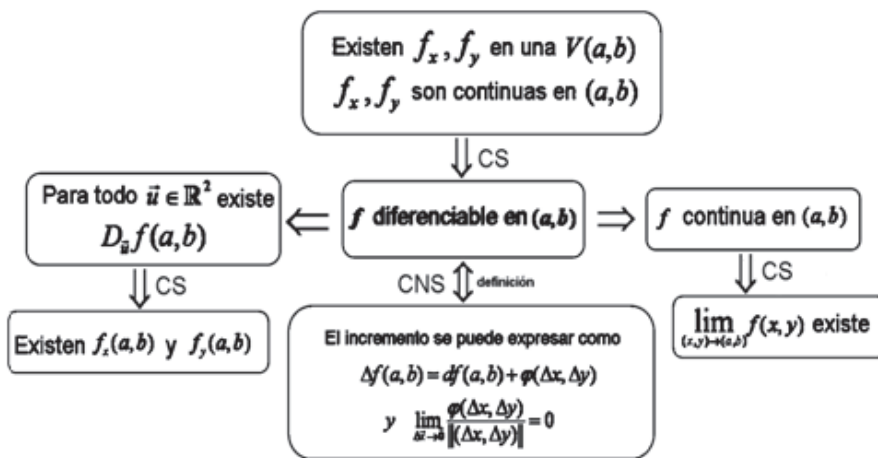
Existen $f_x$, $f_y$ en una $V(a,b)$

$f_x$, $f_y$ son continuas en $(a,b)$

CS

Para todo $\vec{u} \in \mathbb{R}^2$ existe $D_{\vec{u}}f(a,b)$

$f$ diferenciable en $(a,b)$

$f$ continua en $(a,b)$

CS

CNS definición

CS

Existen $f_x(a,b)$ y $f_y(a,b)$

El incremento se puede expresar como

$\Delta f(a,b) = df(a,b) + \varphi(\Delta x, \Delta y)$

$y \quad \lim_{\Delta\vec{x} \to \vec{0}} \frac{\varphi(\Delta x, \Delta y)}{\|(\Delta x, \Delta y)\|} = 0$

$\lim_{(x,y)\to(a,b)} f(x,y)$ existe